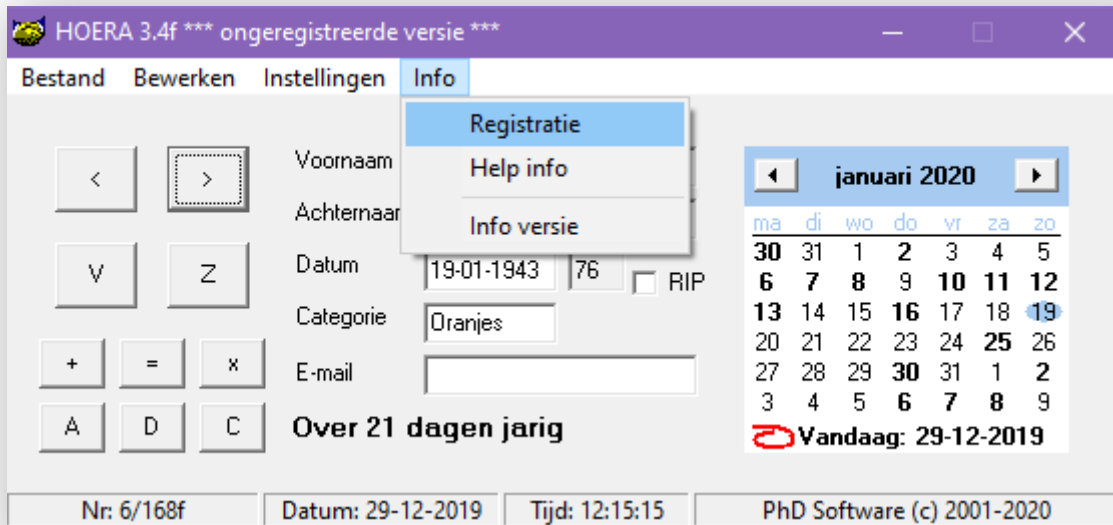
HOERA 3.4f *** ongeregistreerde versie ***

Bestand Bewerken Instellingen Info

Registratie
Help info
Info versie

< >
V Z
+ = x
A D C

Voornaam
Achternaam
Datum 19-01-1943 76 RIP
Categorie Oranjes
E-mail

Over 21 dagen jarig

◄ januari 2020 ►

| ma | di | wo | do | vr | za | zo |
|---|---|---|---|---|---|---|
| 30 | 31 | 1 | 2 | 3 | 4 | 5 |
| 6 | 7 | 8 | 9 | 10 | 11 | 12 |
| 13 | 14 | 15 | 16 | 17 | 18 | 19 |
| 20 | 21 | 22 | 23 | 24 | 25 | 26 |
| 27 | 28 | 29 | 30 | 31 | 1 | 2 |
| 3 | 4 | 5 | 6 | 7 | 8 | 9 |

Vandaag: 29-12-2019

Nr: 6/168f | Datum: 29-12-2019 | Tijd: 12:15:15 | PhD Software (c) 2001-2020